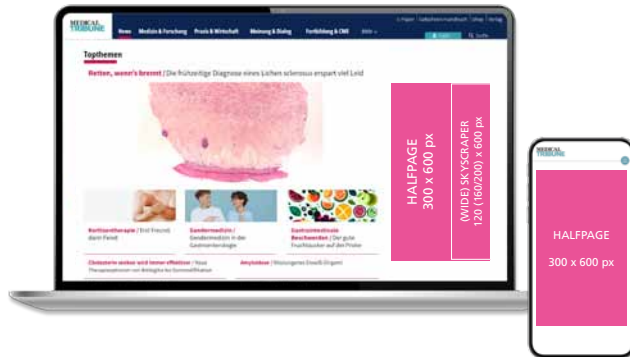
MEDICAL TRIBUNE

News Medizin & Forschung Praxis & Wirtschaft Meinung & Dialog Fortbildung & CME

Topthemen

Retten, wann's brennt | Die frühzeitige Diagnose eines Lichen sclerosus erspart viel Leid

Kortisontherapie | Erst Freund, dann Feind

Gendermedizin | Gendermedizin in der Gastroenterologie

Gastrointestinale Beschwerden | Der gute Fruchtzucker auf der Probe

Cholesterin senken wird immer effektiver | Neue Therapieoptionen mit Antigolika bei Kortisoltheraphie

Amyloidose | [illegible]

HALFPAGE
300 x 600 px

(WIDE) SKYSCRAPER
120 (160/200) x 600 px

MEDICAL TRIBUNE

HALFPAGE

300 x 600 px